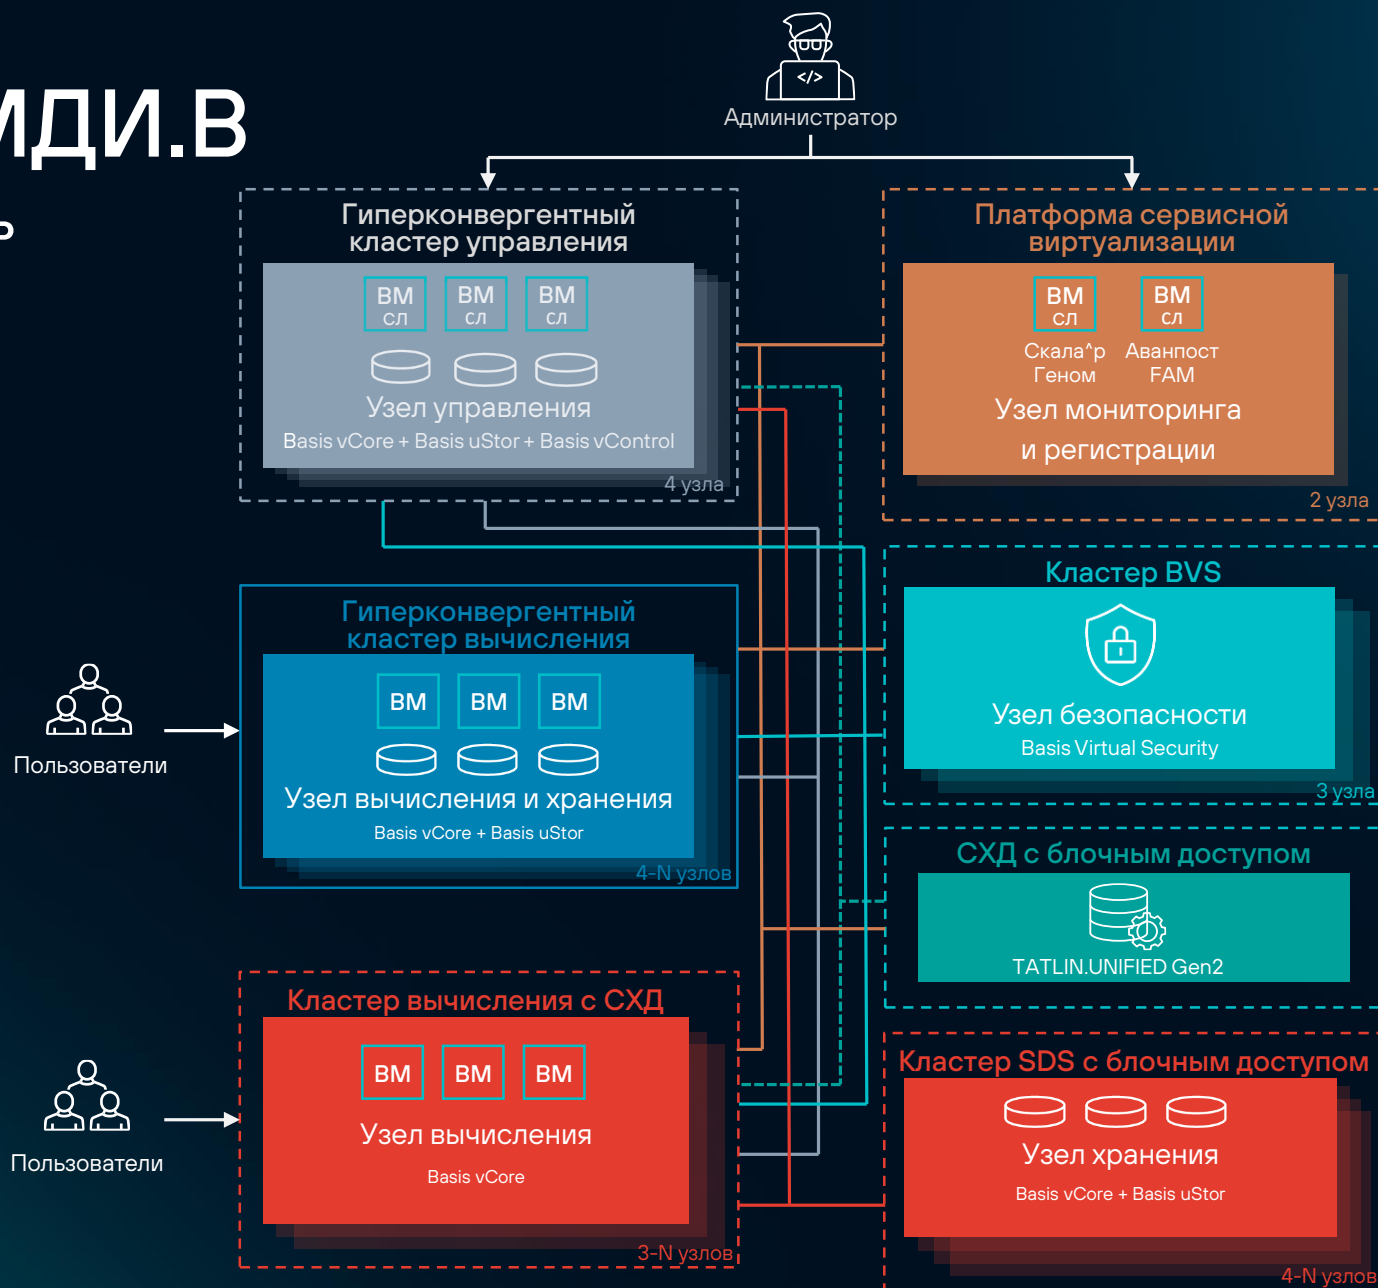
МДИ.В

Администратор

Гиперконвергентный кластер управления

ВМ СЛ
ВМ СЛ
ВМ СЛ

Узел управления
Basis vCore + Basis uStor + Basis vControl

4 узла

Платформа сервисной виртуализации

ВМ СЛ
ВМ СЛ

Скала^р Геном
Аванпост FAM

Узел мониторинга и регистрации

2 узла

Кластер BVS

Узел безопасности
Basis Virtual Security

3 узла

Гиперконвергентный кластер вычисления

ВМ
ВМ
ВМ

Узел вычисления и хранения
Basis vCore + Basis uStor

4-N узлов

Пользователи

СХД с блочным доступом

TATLIN.UNIFIED Gen2

Кластер вычисления с СХД

ВМ
ВМ
ВМ

Узел вычисления
Basis vCore

3-N узлов

Пользователи

Кластер SDS с блочным доступом

Узел хранения
Basis vCore + Basis uStor

4-N узлов